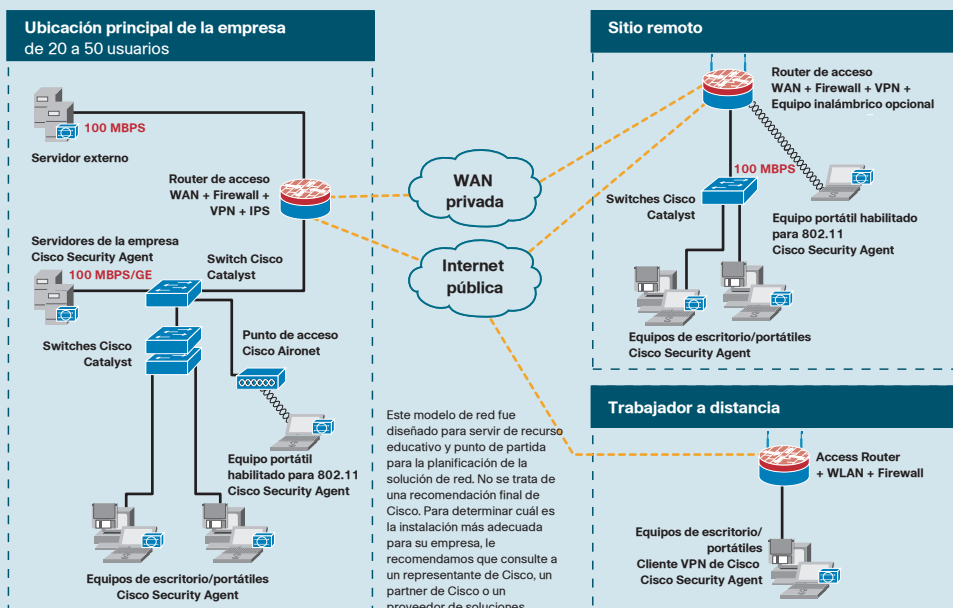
Ubicación principal de la empresa
de 20 a 50 usuarios

100 MBPS

Servidor externo

Router de acceso
WAN + Firewall +
VPN + IPS

Servidores de la empresa
Cisco Security Agent

100 MBPS/GE

Switch Cisco
Catalyst

Switches Cisco
Catalyst

Punto de acceso
Cisco Aironet

Equipo portátil
habilitado para 802.11
Cisco Security Agent

Equipos de escritorio/portátiles
Cisco Security Agent

WAN
privada

Internet
pública

Este modelo de red fue diseñado para servir de recurso educativo y punto de partida para la planificación de la solución de red. No se trata de una recomendación final de Cisco. Para determinar cuál es la instalación más adecuada para su empresa, le recomendamos que consulte a un representante de Cisco, un partner de Cisco o un proveedor de soluciones

Sitio remoto

Router de acceso
WAN + Firewall + VPN +
Equipo inalámbrico opcional

100 MBPS

Switches Cisco
Catalyst

Equipo portátil habilitado
para 802.11
Cisco Security Agent

Equipos de escritorio/portátiles
Cisco Security Agent

Trabajador a distancia

Access Router
+ WLAN + Firewall

Equipos de escritorio/
portátiles
Cliente VPN de Cisco
Cisco Security Agent